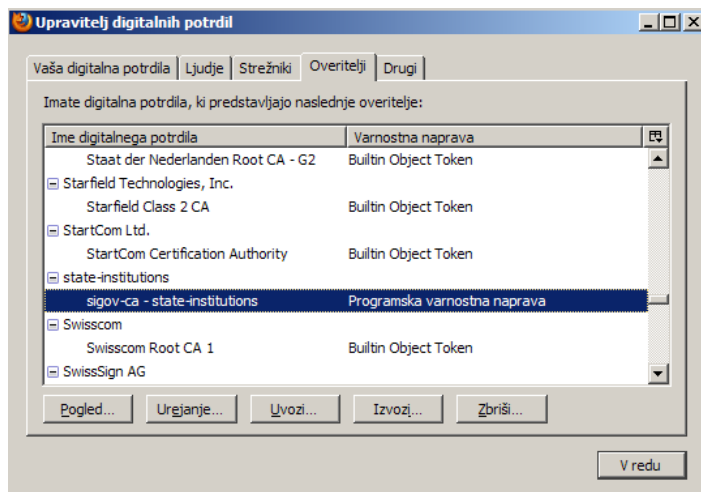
Upravitelj digitalnih potrdil

Vaša digitalna potrdila | Ljudje | Strežniki | Overitelji | Drugi

Imate digitalna potrdila, ki predstavljajo naslednje overitelje:

| Ime digitalnega potrdila | Varnostna naprava |
|---|---|
| Staat der Nederlanden Root CA - G2 | Builtin Object Token |
| Starfield Technologies, Inc. | |
| Starfield Class 2 CA | Builtin Object Token |
| StartCom Ltd. | |
| StartCom Certification Authority | Builtin Object Token |
| state-institutions | |
| sigov-ca - state-institutions | Programska varnostna naprava |
| Swisscom | |
| Swisscom Root CA 1 | Builtin Object Token |
| SwissSign AG | |

Pogled... Urejanje... Uvozi... Izvozi... Zbriši...

V redu